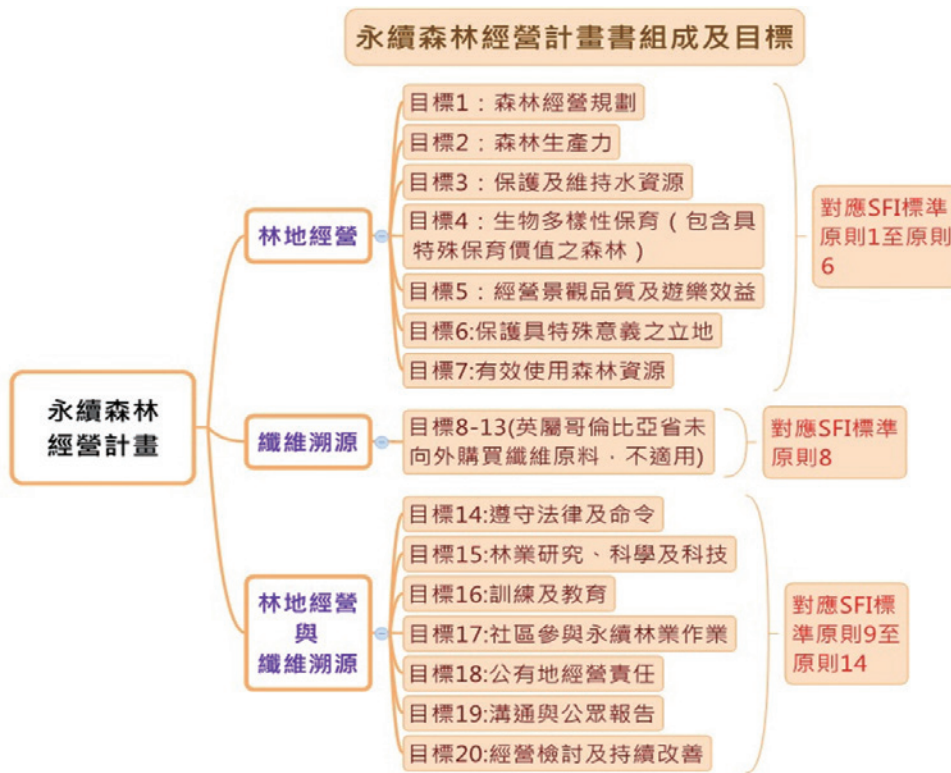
永續森林經營計畫書組成及目標

永續森林經營計畫

林地經營

目標1：森林經營規劃
目標2：森林生產力
目標3：保護及維持水資源
目標4：生物多樣性保育（包含具特殊保育價值之森林）
目標5：經營景觀品質及遊樂效益
目標6:保護具特殊意義之立地
目標7:有效使用森林資源

對應SFI標準原則1至原則6

纖維溯源

目標8-13(英屬哥倫比亞省未向外購買纖維原料，不適用)

對應SFI標準原則8

林地經營與纖維溯源

目標14:遵守法律及命令
目標15:林業研究、科學及科技
目標16:訓練及教育
目標17:社區參與永續林業作業
目標18:公有地經營責任
目標19:溝通與公眾報告
目標20:經營檢討及持續改善

對應SFI標準原則9至原則14